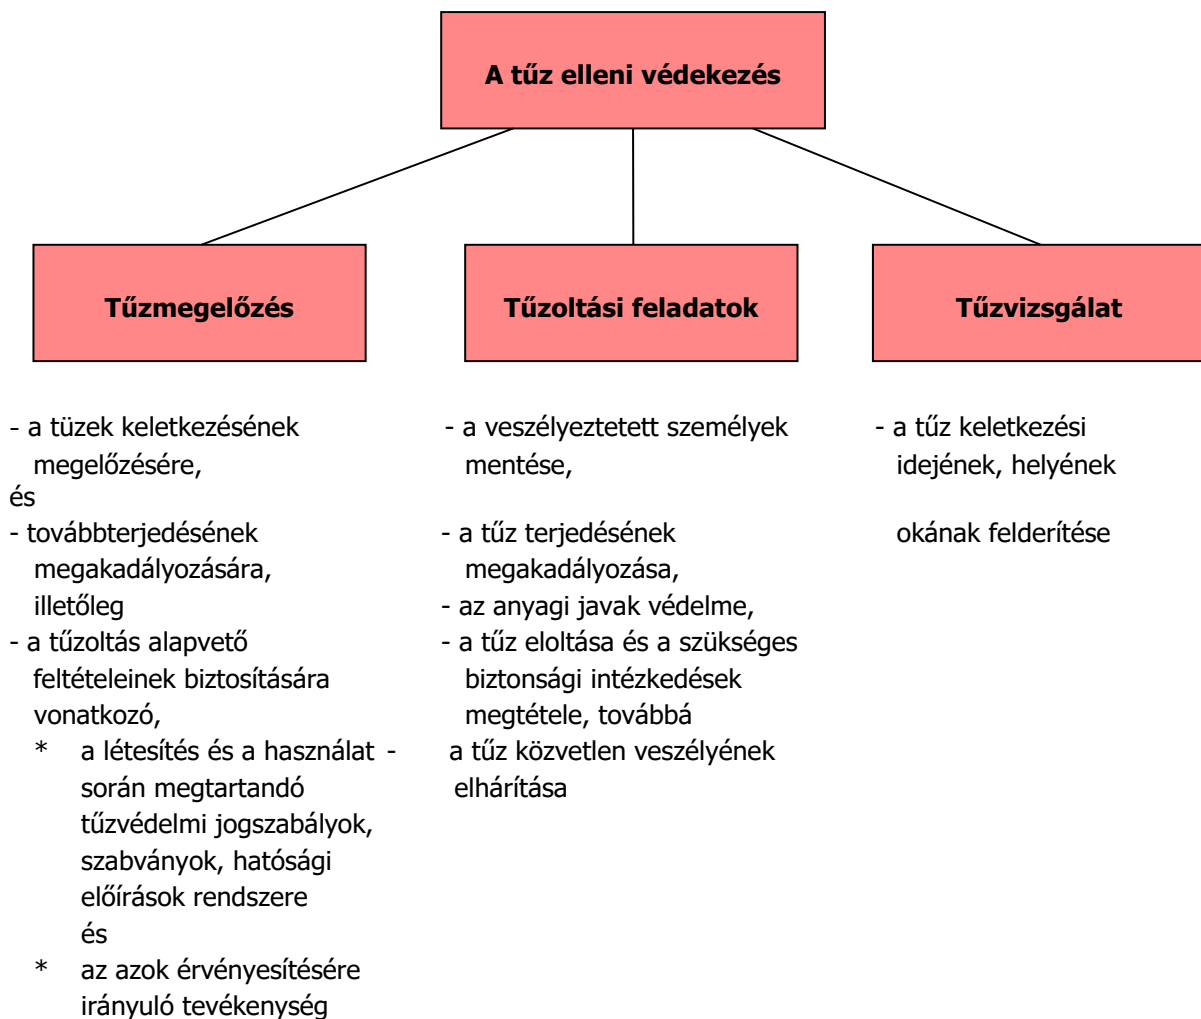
A tűz elleni védekezés

Tűzmegelőzés

Tűzoltási feladatok

Tűzvizsgálat

- a tüzek keletkezésének megelőzésére,
és
- továbbterjedésének megakadályozására,
illetőleg
- a tűzoltás alapvető feltételeinek biztosítására vonatkozó,
* a létesítés és a használat során megtartandó tűzvédelmi jogszabályok, szabványok, hatósági előírások rendszere
és
* az azok érvényesítésére irányuló tevékenység

- a veszélyeztetett személyek mentése,
- a tűz terjedésének megakadályozása,
- az anyagi javak védelme,
- a tűz eloltása és a szükséges biztonsági intézkedések megtétele, továbbá
- a tűz közvetlen veszélyének elhárítása

- a tűz keletkezési idejének, helyének

okának felderítése